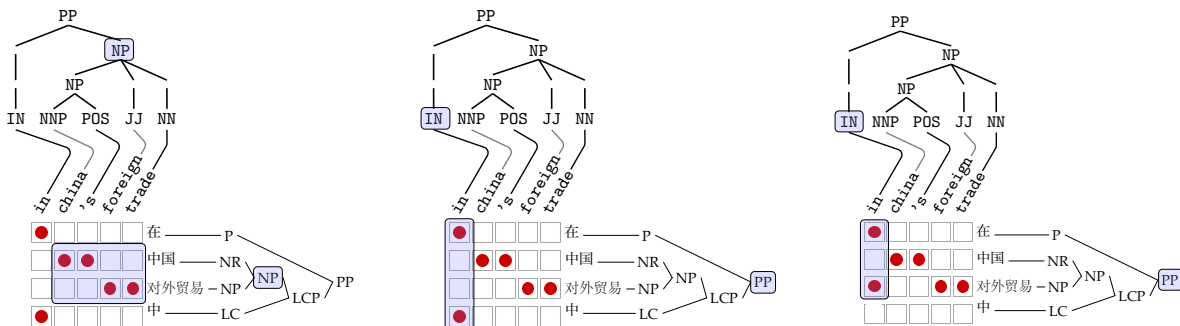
PP
NP
NP
IN NNP POS JJ NN
in china 's foreign trade
在 P
中国 NR
对外贸易 NP
中 LC
NP
LCP
PP

PP
NP
NP
IN NNP POS JJ NN
in china 's foreign trade
在 P
中国 NR
对外贸易 NP
中 LC
NP
LCP
PP

PP
NP
NP
IN NNP POS JJ NN
in china 's foreign trade
在 P
中国 NR
对外贸易 NP
中 LC
NP
LCP
PP